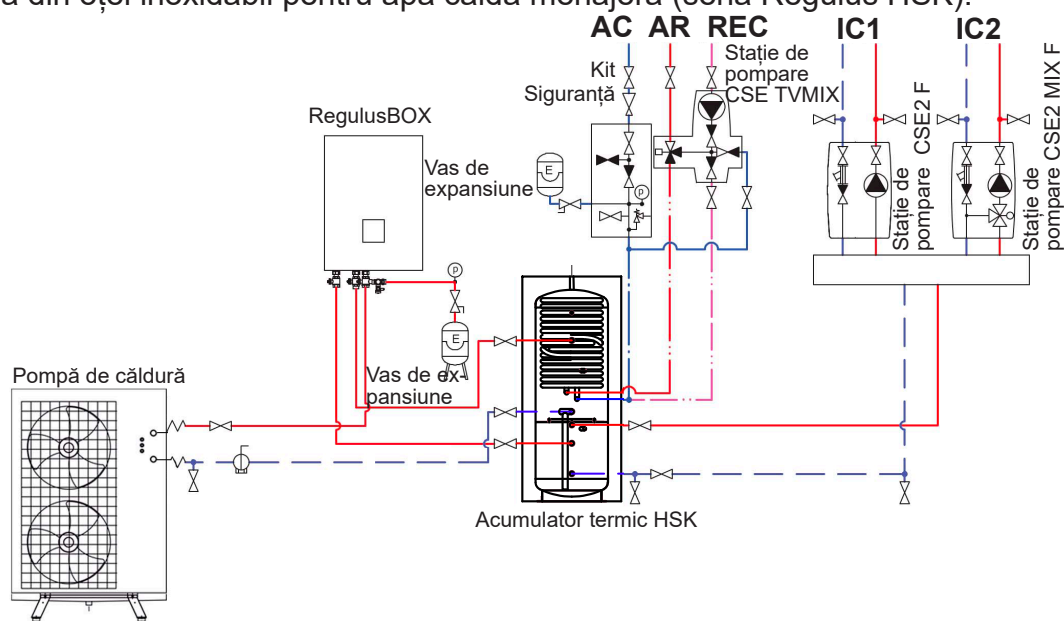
a din oțel inoxidabil pentru apă caldă menajeră (seria Regulus HSK).

AC AR REC IC1 IC2

Kit Siguranță

Stație de pompare CSE TVMIX

RegulusBOX

Vas de expansiune

E

p

Stație de pompare CSE2 F

Stație de pompare CSE2 MIX F

p

E

Vas de expansiune

Pompă de căldură

Acumulator termic HSK